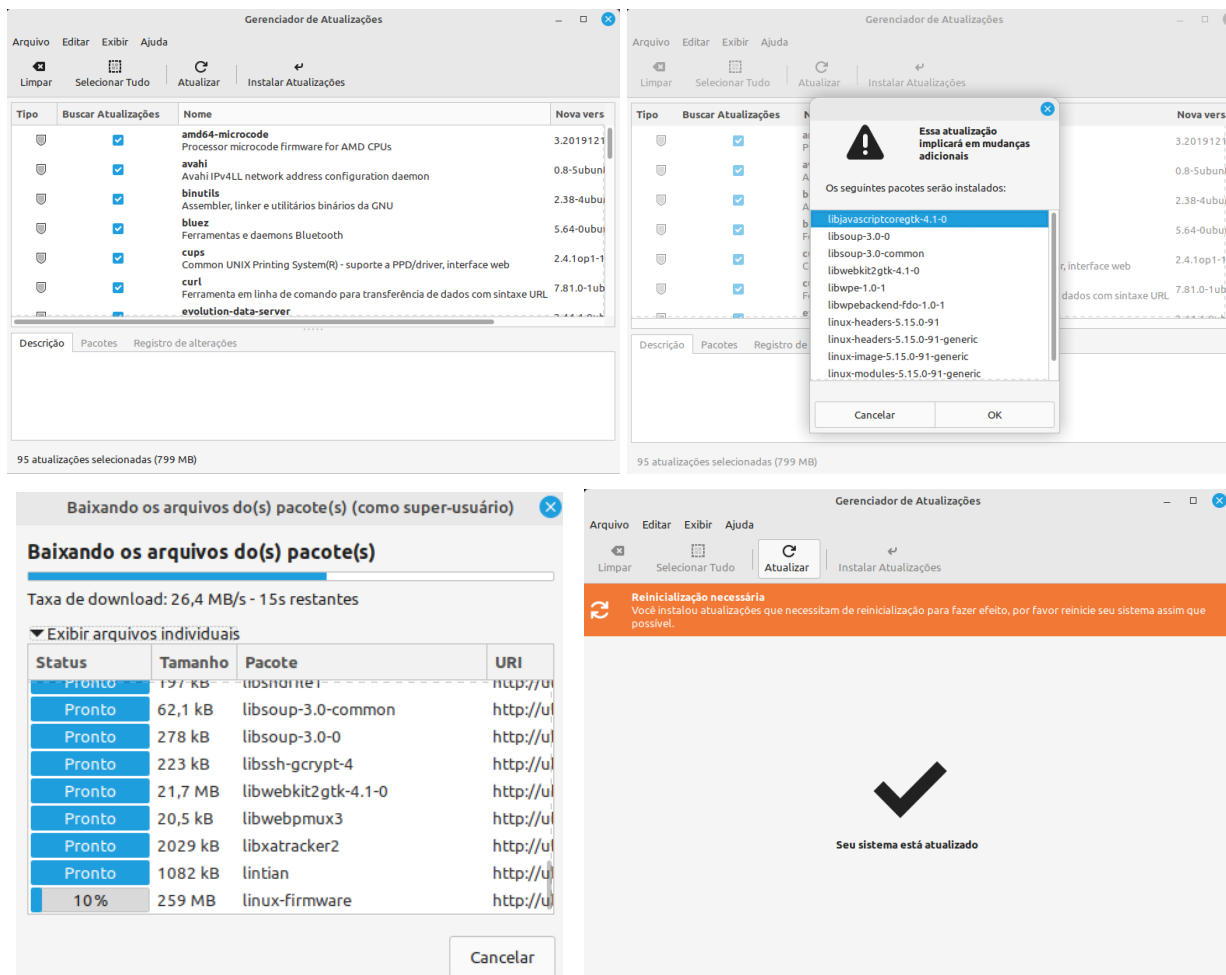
Gerenciador de Atualizações

Arquivo Editar Exibir Ajuda

Limpar Selecionar Tudo Atualizar Instalar Atualizações

| Tipo | Buscar Atualizações | Nome | Nova vers |
|---|---|---|---|
| | | amd64-microcode Processor microcode firmware for AMD CPUs | 3.2019121 |
| | | avahi Avahi IPv4LL network address configuration daemon | 0.8-5ubun |
| | | binutils Assembler, linker e utilitários binários da GNU | 2.38-4ubu |
| | | bluez Ferramentas e daemons Bluetooth | 5.64-0ubu |
| | | cups Common UNIX Printing System(R) - suporte a PPD/driver, interface web | 2.4.1op1-1 |
| | | curl Ferramenta em linha de comando para transferência de dados com sintaxe URL | 7.81.0-1ub |
| | | evolution-data-server | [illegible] |

Descrição Pacotes Registro de alterações

95 atualizações selecionadas (799 MB)

Gerenciador de Atualizações

Arquivo Editar Exibir Ajuda

Limpar Selecionar Tudo Atualizar Instalar Atualizações

Tipo Buscar Atualizações Nova vers

3.2019121
0.8-5ubun
2.38-4ubu
5.64-0ubu
r, interface web 2.4.1op1-1
dados com sintaxe URL 7.81.0-1ub

Descrição Pacotes Registro de

95 atualizações selecionadas (799 MB)

Essa atualização implicará em mudanças adicionais

Os seguintes pacotes serão instalados:

libjavascriptcoregtk-4.1-0
libsoup-3.0-0
libsoup-3.0-common
libwebkit2gtk-4.1-0
libwpe-1.0-1
libwpebackend-fdo-1.0-1
linux-headers-5.15.0-91
linux-headers-5.15.0-91-generic
linux-image-5.15.0-91-generic
linux-modules-5.15.0-91-generic

Cancelar OK

Baixando os arquivos do(s) pacote(s) (como super-usuário)

Baixando os arquivos do(s) pacote(s)

Taxa de download: 26,4 MB/s - 15s restantes

Exibir arquivos individuais

| Status | Tamanho | Pacote | URI |
|---|---|---|---|
| Pronto | 197 kB | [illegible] | http://u |
| Pronto | 62,1 kB | libsoup-3.0-common | http://u |
| Pronto | 278 kB | libsoup-3.0-0 | http://u |
| Pronto | 223 kB | libssh-gcrypt-4 | http://u |
| Pronto | 21,7 MB | libwebkit2gtk-4.1-0 | http://u |
| Pronto | 20,5 kB | libwebpmux3 | http://u |
| Pronto | 2029 kB | libxatracker2 | http://u |
| Pronto | 1082 kB | lintian | http://u |
| 10% | 259 MB | linux-firmware | http://u |

Cancelar

Gerenciador de Atualizações

Arquivo Editar Exibir Ajuda

Limpar Selecionar Tudo Atualizar Instalar Atualizações

Reinicialização necessária
Você instalou atualizações que necessitam de reinicialização para fazer efeito, por favor reinicie seu sistema assim que possível.

Seu sistema está atualizado